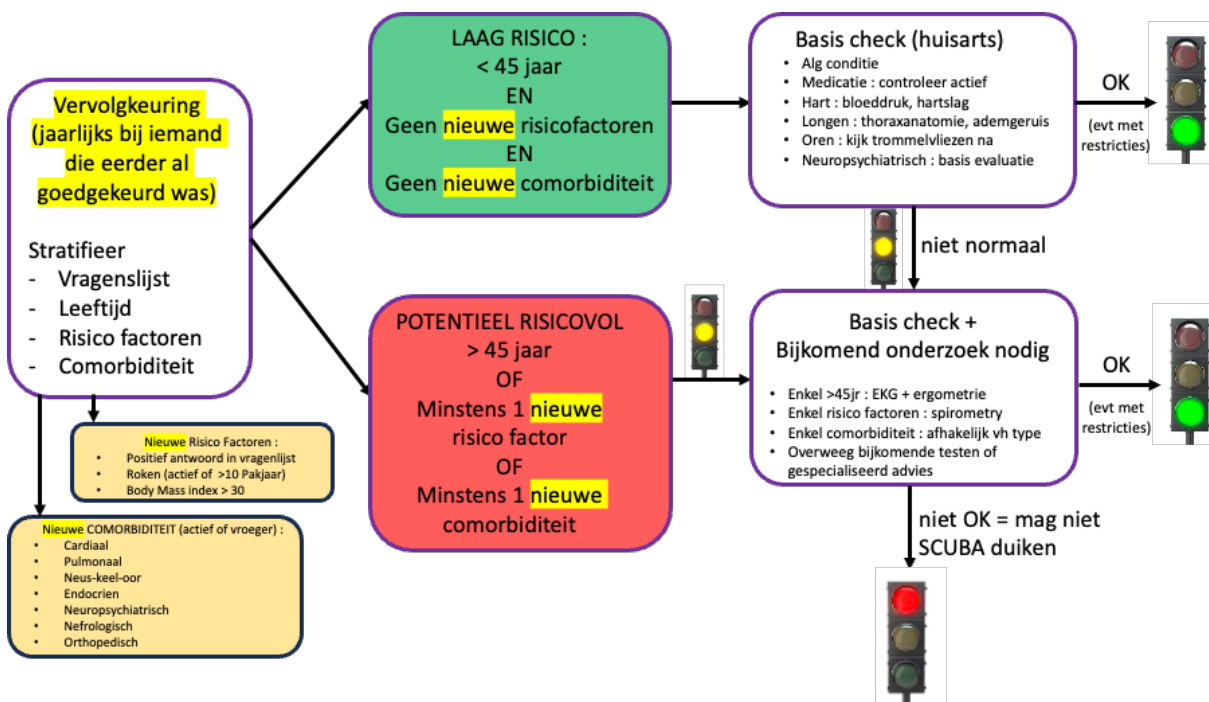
Vervolgkeuring (jaarlijks bij iemand die eerder al goedgekeurd was)

Stratifieer
- Vragenslijst
- Leeftijd
- Risico factoren
- Comorbiditeit

Nieuwe Risico Factoren :
• Positief antwoord in vragenlijst
• Roken (actief of >10 Pakjaar)
• Body Mass index > 30

Nieuwe COMORBIDITEIT (actief of vroeger) :
• Cardiaal
• Pulmonaal
• Neus-keel-oor
• Endocrien
• Neuropsychiatrisch
• Nefrologisch
• Orthopedisch

LAAG RISICO :
< 45 jaar
EN
Geen nieuwe risicofactoren
EN
Geen nieuwe comorbiditeit

POTENTIEEL RISICOVOL
> 45 jaar
OF
Minstens 1 nieuwe risico factor
OF
Minstens 1 nieuwe comorbiditeit

Basis check (huisarts)
• Alg conditie
• Medicatie : controleer actief
• Hart : bloeddruk, hartslag
• Longen : thoraxanatomie, ademgeruis
• Oren : kijk trommelvliezen na
• Neuropsychiatrisch : basis evaluatie

OK
(evt met restricties)

niet normaal

Basis check +
Bijkomend onderzoek nodig
• Enkel >45jr : EKG + ergometrie
• Enkel risico factoren : spirometry
• Enkel comorbiditeit : afhakelijk vh type
• Overweeg bijkomende testen of gespecialiseerd advies

OK
(evt met restricties)

niet OK = mag niet SCUBA duiken